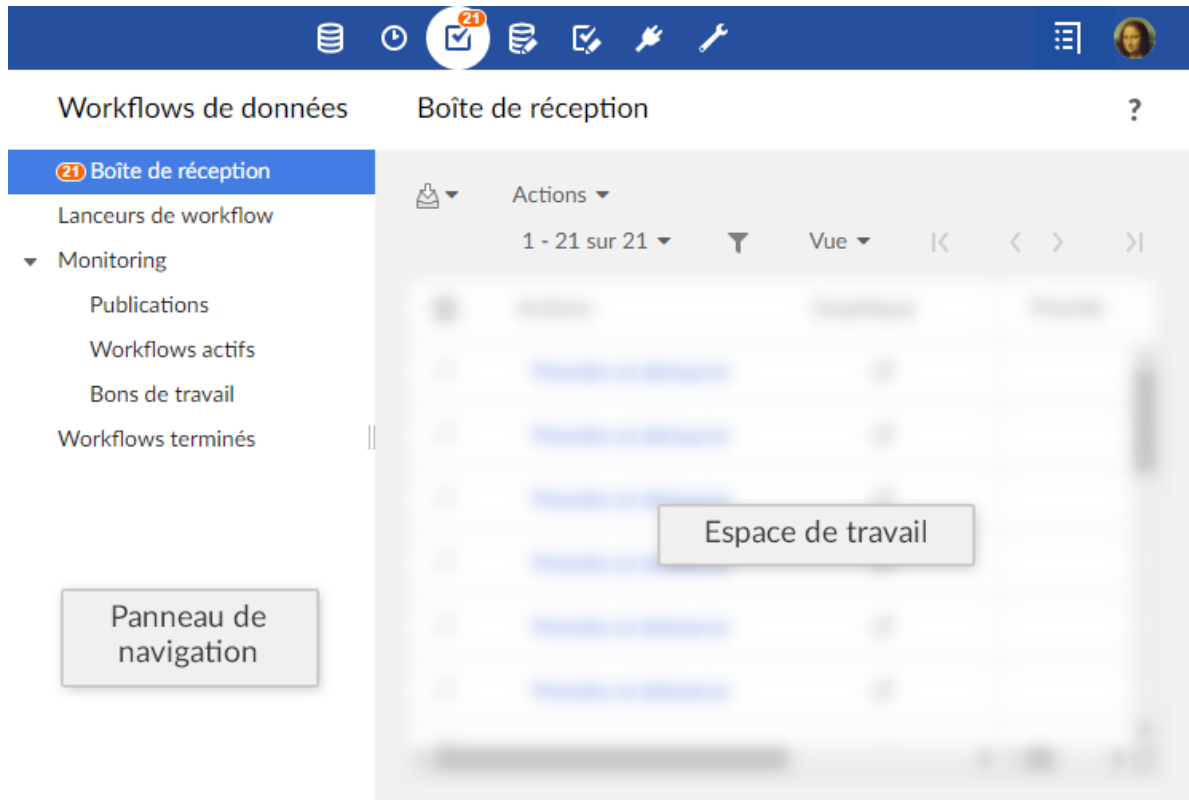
21

Workflows de données

Boîte de réception

?

21 Boîte de réception
Lanceurs de workflow
Monitoring
Publications
Workflows actifs
Bons de travail
Workflows terminés

Actions
1 - 21 sur 21
Vue

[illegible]

Espace de travail

Panneau de navigation